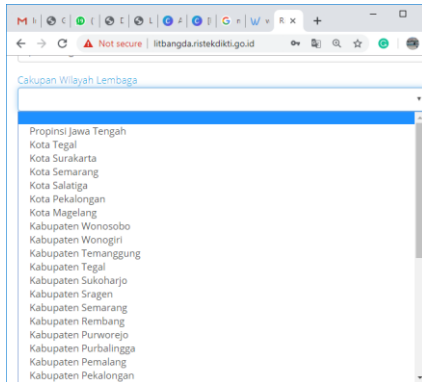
M | ( | ( | [ | L | A | [ | G r | W v | R ×
+
Not secure | litbangda.ristekdikti.go.id

Cakupan Wilayah Lembaga

Propinsi Jawa Tengah
Kota Tegal
Kota Surakarta
Kota Semarang
Kota Salatiga
Kota Pekalongan
Kota Magelang
Kabupaten Wonosobo
Kabupaten Wonogiri
Kabupaten Temanggung
Kabupaten Tegal
Kabupaten Sukoharjo
Kabupaten Sragen
Kabupaten Semarang
Kabupaten Rembang
Kabupaten Purworejo
Kabupaten Purbalingga
Kabupaten Pemalang
Kabupaten Pekalongan